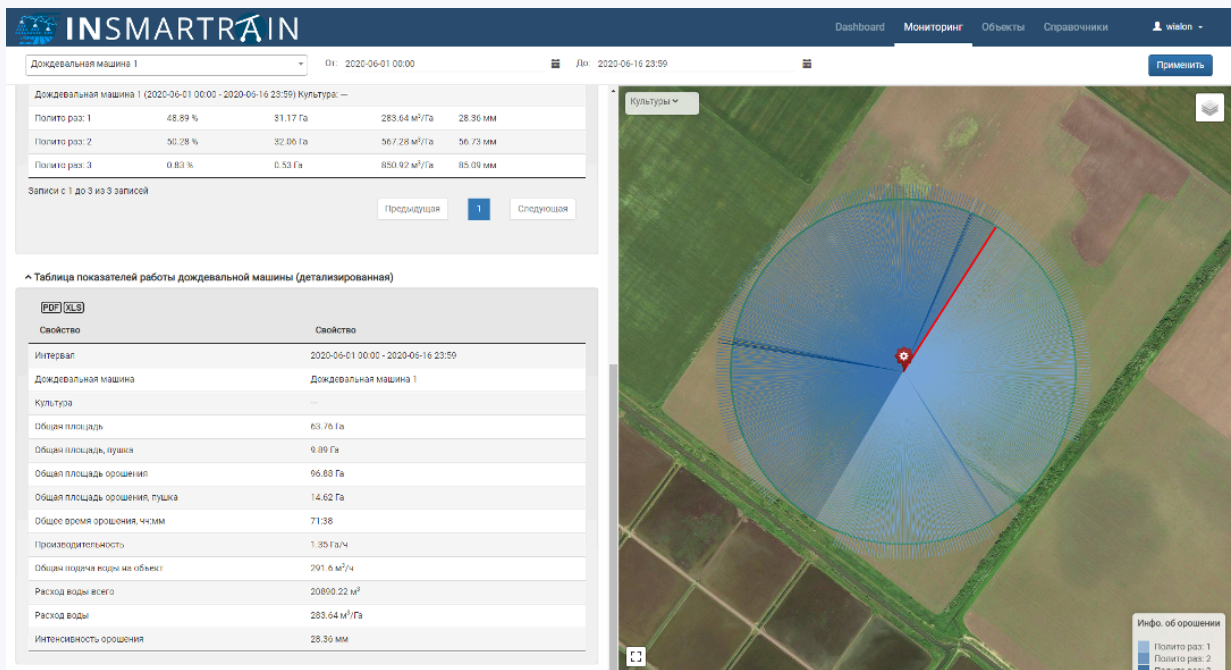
INSMARTRAIN

Dashboard Мониторинг Объекты Справочники wialon

Дождевальная машина 1 От: 2020-06-01 00:00 До: 2020-06-16 23:59 Применить

Дождевальная машина 1 (2020-06-01 00:00 - 2020-06-16 23:59) Культура: —

| Полито раз: 1 | 48.89 % | 31.17 Га | 283.64 м³/Га | 28.36 мм |
|---|---|---|---|---|
| Полито раз: 2 | 50.28 % | 32.06 Га | 567.28 м³/Га | 56.73 мм |
| Полито раз: 3 | 0.83 % | 0.53 Га | 850.92 м³/Га | 85.09 мм |

Записи с 1 до 3 из 3 записей

Предыдущая 1 Следующая

Таблица показателей работы дождевальной машины (детализированная)

PDF XLS

| Свойство | Свойство |
|---|---|
| Интервал | 2020-06-01 00:00 - 2020-06-16 23:59 |
| Дождевальная машина | Дождевальная машина 1 |
| Культура | — |
| Общая площадь | 63.76 Га |
| Общая площадь, пушка | 9.89 Га |
| Общая площадь орошения | 96.88 Га |
| Общая площадь орошения, пушка | 14.62 Га |
| Общее время орошения, чч:мм | 71:38 |
| Производительность | 1.35 Га/ч |
| Общая подача воды на объект | 291.6 м³/ч |
| Расход воды всего | 20890.22 м³ |
| Расход воды | 283.64 м³/Га |
| Интенсивность орошения | 28.36 мм |

Культуры

Инфо. об орошении
Полито раз: 1
Полито раз: 2
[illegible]